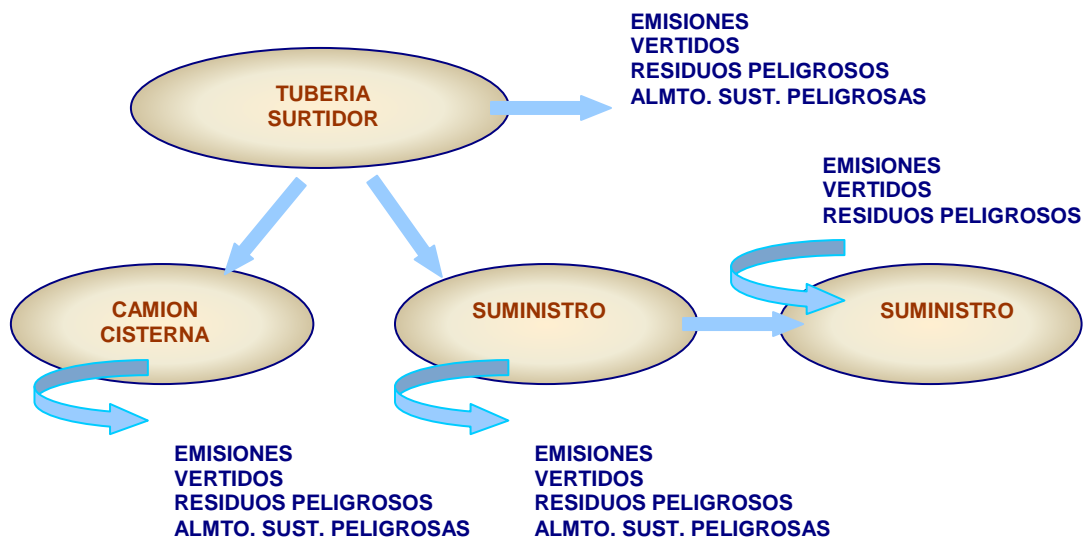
TUBERIA
SURTIDOR

EMISIONES
VERTIDOS
RESIDUOS PELIGROSOS
ALMTO. SUST. PELIGROSAS

EMISIONES
VERTIDOS
RESIDUOS PELIGROSOS

CAMION
CISTERNA

SUMINISTRO

SUMINISTRO

EMISIONES
VERTIDOS
RESIDUOS PELIGROSOS
ALMTO. SUST. PELIGROSAS

EMISIONES
VERTIDOS
RESIDUOS PELIGROSOS
ALMTO. SUST. PELIGROSAS